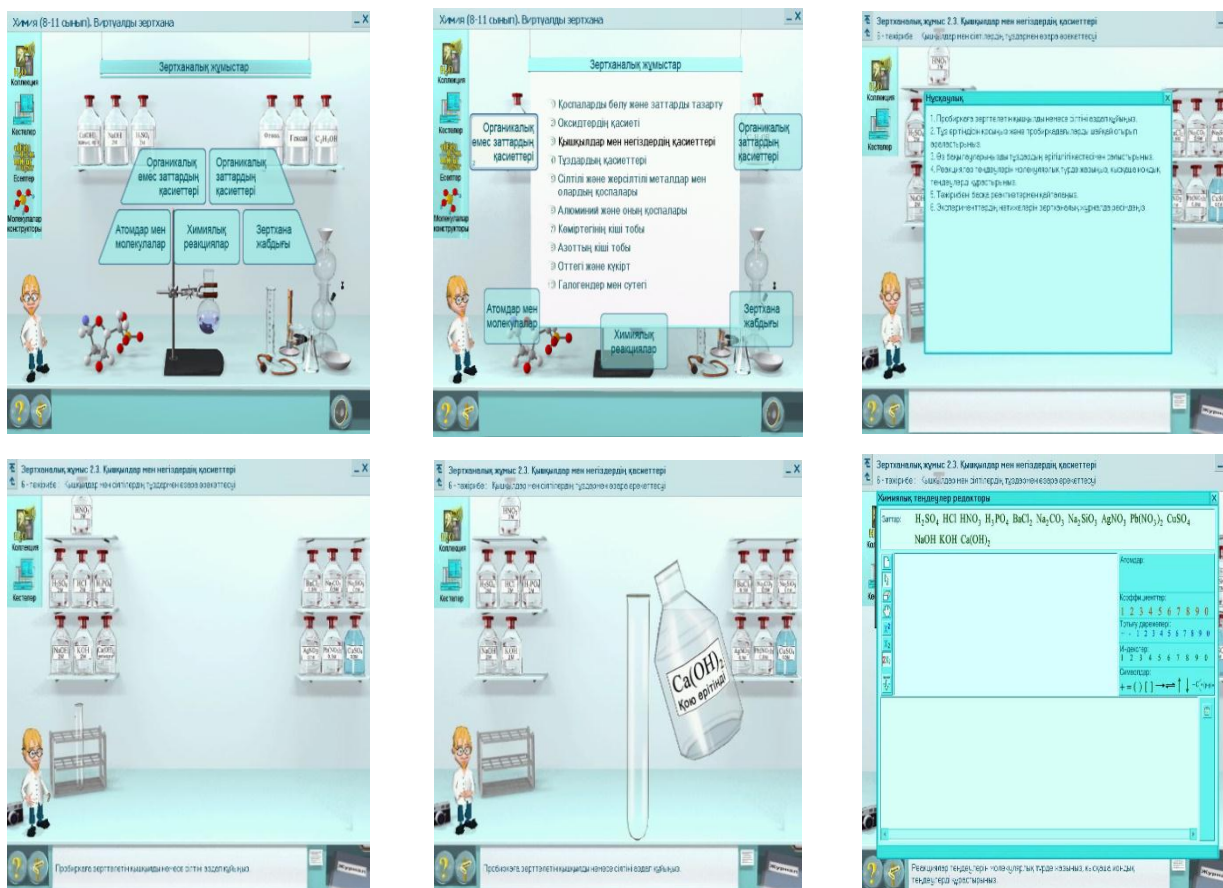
Химия (8-11 сынып). Виртуалды зертхана

Коллекция

Кестелер

Есептер

Молекулалар конструкторы

Зертханалық жұмыстар

Органикалық емес заттардың қасиеттері

Органикалық заттардың қасиеттері

Атомдар мен молекулалар

Химиялық реакциялар

Зертхана жабдығы

Химия (8-11 сынып). Виртуалды зертхана

Зертханалық жұмыстар

Қоспаларды бөлу және заттарды тазарту
Оксидтердің қасиеті
Қышқылдар мен негіздердің қасиеттері
Тұздардың қасиеттері
Сілтілі және жерсілтілі металдар мен олардың қоспалары
Алюминий және оның қоспалары
Көміртегінің кіші тобы
Азоттың кіші тобы
Оттегі және күкірт
Галогендер мен сутегі

Органикалық емес заттардың қасиеттері

Органикалық заттардың қасиеттері

Атомдар мен молекулалар

Химиялық реакциялар

Зертхана жабдығы

Зертханалық жұмыс 2.3. Қышқылдар мен негіздердің қасиеттері
6 - тәжірибе: Қышқылдар мен сілтілердің тұздармен өзара әрекеттесуі

Нұсқаулық

1. Пробиркаға зерттелетін қышқылды немесе сілтіні өлшеп құйыңыз.
2. Тұз ерітіндісін қосыңыз және пробиркадағы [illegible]
3. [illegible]
4. Реакциялар теңдеулерін молекулалық түрде жазыңыз, қысқаша иондық теңдеулерді құрастырыңыз.
5. Тәжірибені басқа реактивтермен қайталаңыз.
6. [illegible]

Зертханалық жұмыс 2.3. Қышқылдар мен негіздердің қасиеттері
6 - тәжірибе: Қышқылдар мен сілтілердің тұздармен өзара әрекеттесуі

Коллекция

Кестелер

Пробиркаға зерттелетін қышқылды немесе сілтіні өлшеп құйыңыз

Зертханалық жұмыс 2.3. Қышқылдар мен негіздердің қасиеттері
6 - тәжірибе: Қышқылдар мен сілтілердің тұздармен өзара әрекеттесуі

$Ca(OH)_2$
Қою ерітінді

Пробиркаға зерттелетін қышқылды немесе сілтіні өлшеп құйыңыз.

Зертханалық жұмыс 2.3. Қышқылдар мен негіздердің қасиеттері
6 - тәжірибе: Қышқылдар мен сілтілердің тұздармен өзара әрекеттесуі

Химиялық теңдеулер редакторы

Заттар: $H_2SO_4$ HCl $HNO_3$ $H_3PO_4$ $BaCl_2$ $Na_2CO_3$ $Na_2SiO_3$ $AgNO_3$ $Pb(NO_3)_2$ $CuSO_4$ NaOH KOH $Ca(OH)_2$

Атомдар:

Коэффициенттер:
1 2 3 4 5 6 7 8 9 0

Тотығу дәрежелер:
- - 1 2 3 4 5 6 7 8 9 0

И-декстер:
1 2 3 4 5 6 7 8 9 0

Символдар:
+ = ( ) [ ] → ⇌ ↑ ↓

Реакциялар теңдеулерін молекулалық түрде жазыңыз, қысқаша иондық теңдеулерді құрастырыңыз.

Журнал